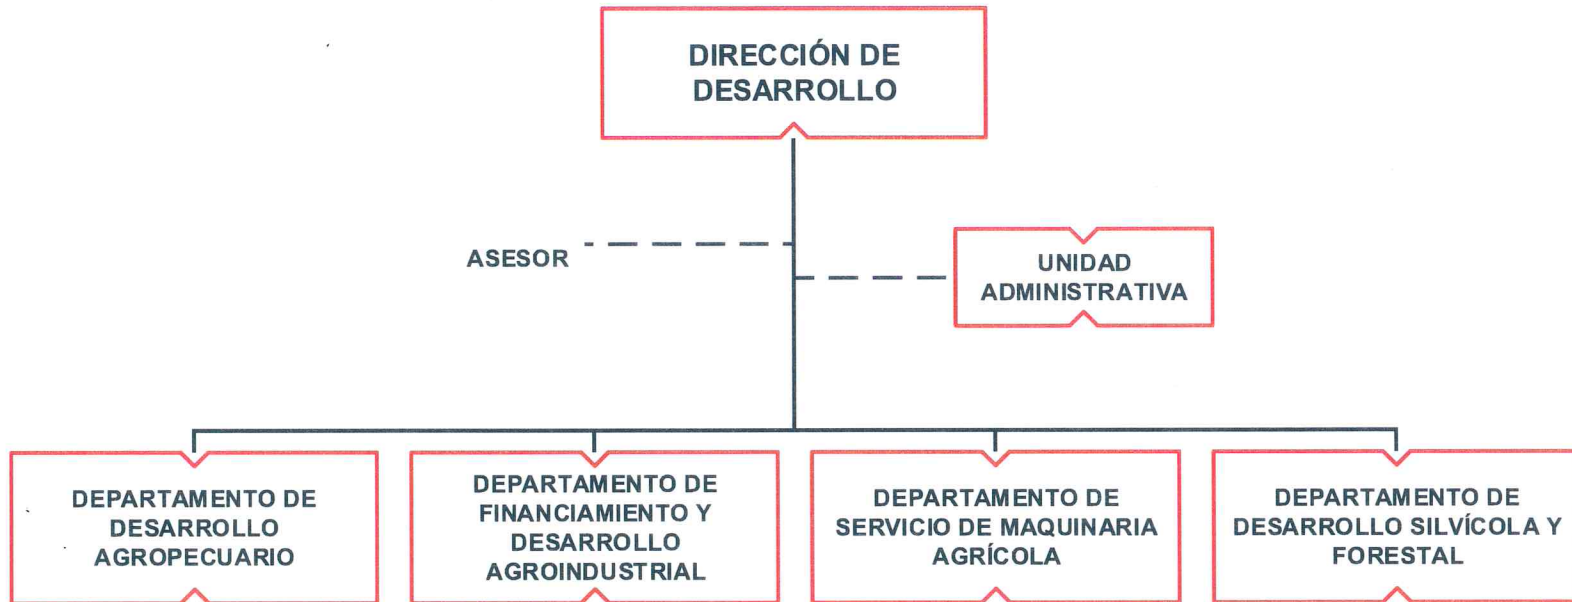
DIRECCIÓN DE DESARROLLO

ASESOR

UNIDAD ADMINISTRATIVA

DEPARTAMENTO DE DESARROLLO AGROPECUARIO

DEPARTAMENTO DE FINANCIAMIENTO Y DESARROLLO AGROINDUSTRIAL

DEPARTAMENTO DE SERVICIO DE MAQUINARIA AGRÍCOLA

DEPARTAMENTO DE DESARROLLO SILVÍCOLA Y FORESTAL